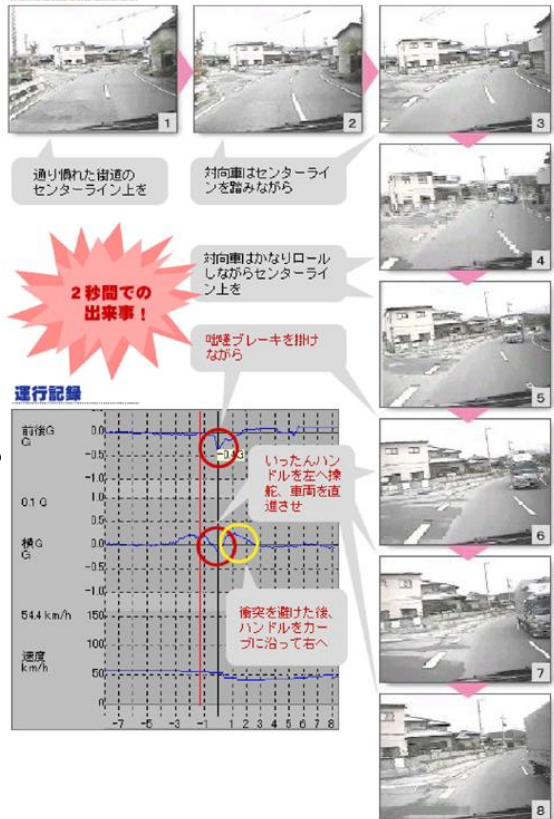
1
2
3
通り慣れた街道のセンターライン上を
対向車はセンターラインを踏みながら
4
対向車はかなりロールしながらセンターライン上を
2秒間での出来事！
5
咄嗟ブレーキを掛けながら
運行記録
前後G
G
0.0
-0.5
-1.0
-1.5
-0.53
0.1 G
1.0
0.5
横G
G
0.0
-0.5
-1.0
いったんハンドルを左へ操舵、車両を直進させ
6
54.4 km/h
150
100
速度
km/h
50
0
衝突を避けた後、ハンドルをカーブに沿って右へ
7
-7
-5
-3
-1
1
2
3
4
5
6
7
8
8